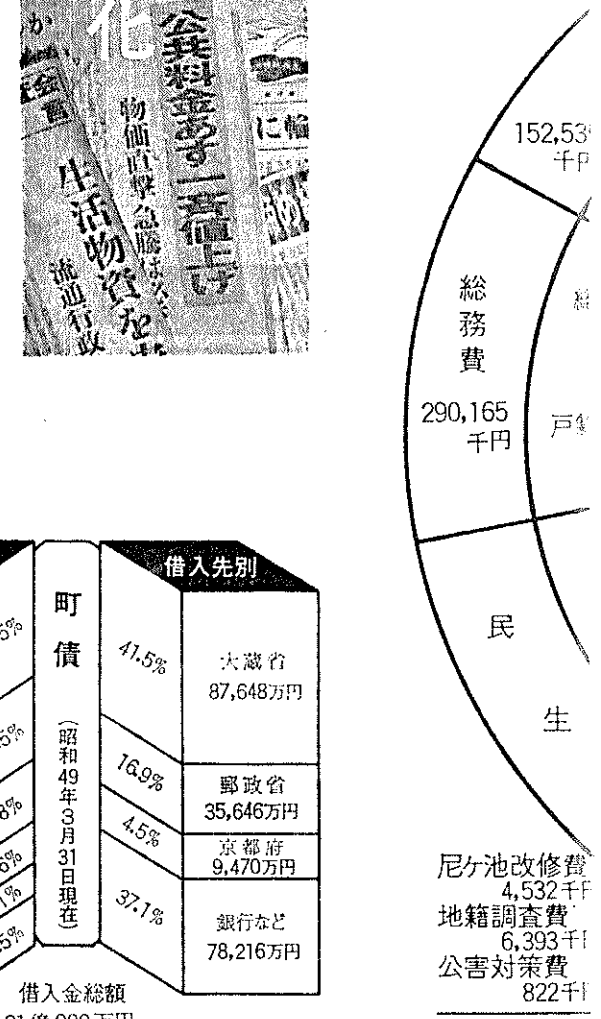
か
花
公共料金あす一斉値上げ
物価直撃急騰
生活物資
流通行政
に輸

借入先別
町債
(昭和49年3月31日現在)

| | |
|---|---|
| 41.5% | 大蔵省 87,648万円 |
| 16.9% | 郵政省 35,646万円 |
| 4.5% | 京都府 9,470万円 |
| 37.1% | 銀行など 78,216万円 |

借入金総額

152,53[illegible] 千円
総務費
290,165 千円
戸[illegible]
民
生
尼ケ池改修費 4,532千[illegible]
地籍調査費 6,393千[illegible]
公害対策費 822千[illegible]